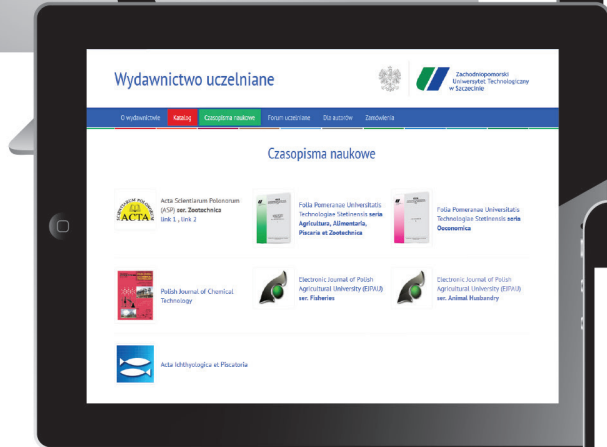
Wydawnictwo uczelniane

Zachodniopomorski Uniwersytet Technologiczny w Szczecinie

O wydawnictwie Katalog Czasopisma naukowe Forum uczelniane Dla autorów Zamówienia

Czasopisma naukowe

ACTA

Acta Scientiarum Polonorum (ASP) ser. Zootechnica link 1 , link 2

Folia Pomeranae Universitatis Technologiae Stetinensis seria Agricultura, Alimentaria, Piscaria et Zootechnica

Folia Pomeranae Universitatis Technologiae Stetinensis seria Oeconomica

Polish Journal of Chemical Technology

Electronic Journal of Polish Agricultural University (EJPAU) ser. Fisheries

Electronic Journal of Polish Agricultural University (EJPAU) ser. Animal Husbandry

Acta Ichthyologica et Piscatoria